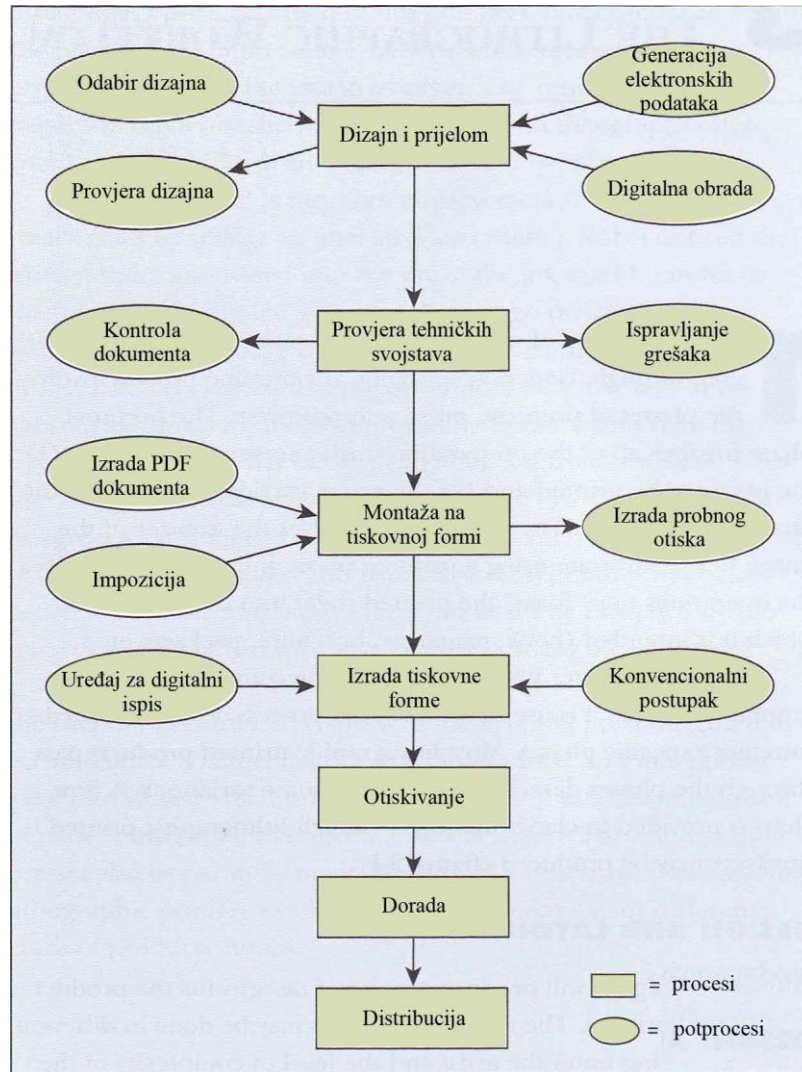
Odabir dizajna

Generacija elektronskih podataka

Dizajn i prijelom

Provjera dizajna

Digitalna obrada

Kontrola dokumenta

Provjera tehničkih svojstava

Ispravljanje grešaka

Izrada PDF dokumenta

Montaža na tiskovnoj formi

Izrada probnog otiska

Impozicija

Uređaj za digitalni ispis

Izrada tiskovne forme

Konvencionalni postupak

Otiskivanje

Dorada

Distribucija

= procesi

= potprocesi